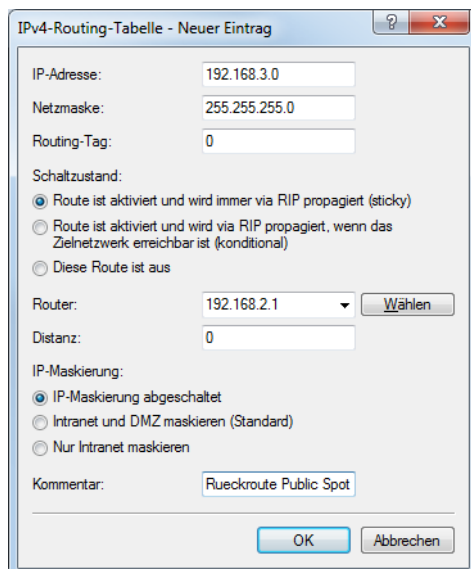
IPv4-Routing-Tabelle - Neuer Eintrag

?

X

IP-Adresse: 192.168.3.0

Netzmaske: 255.255.255.0

Routing-Tag: 0

Schaltzustand:

Route ist aktiviert und wird immer via RIP propagiert (sticky)

Route ist aktiviert und wird via RIP propagiert, wenn das Zielnetzwerk erreichbar ist (konditional)

Diese Route ist aus

Router: 192.168.2.1

Wählen

Distanz: 0

IP-Maskierung:

IP-Maskierung abgeschaltet

Intranet und DMZ maskieren (Standard)

Nur Intranet maskieren

Kommentar: Rueckroute Public Spot

OK

Abbrechen